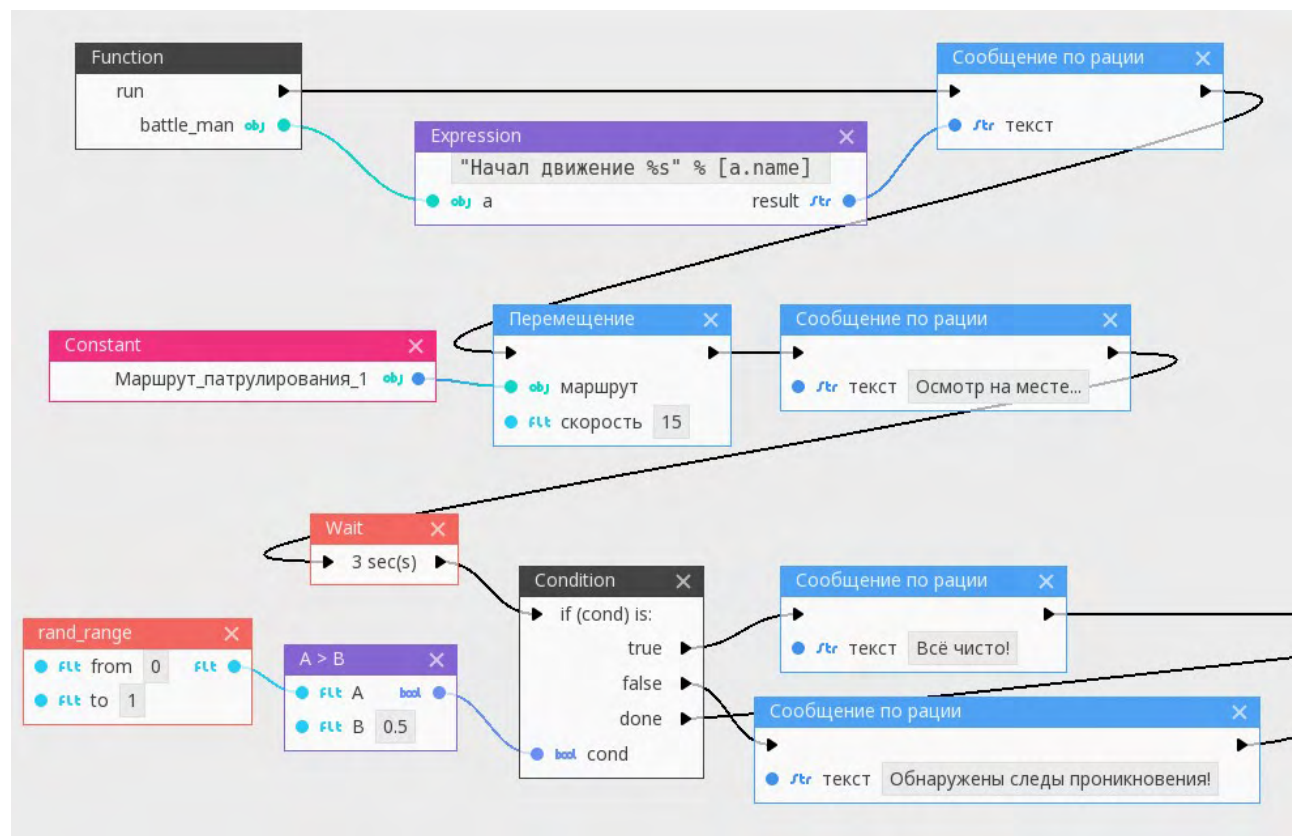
Function
run
battle_man obj

Expression ✕
"Начал движение %s" % [a.name]
obj a
result str

Сообщение по рации ✕
str текст

Constant ✕
Маршрут_патрулирования_1 obj

Перемещение ✕
obj маршрут
flt скорость 15

Сообщение по рации ✕
str текст Осмотр на месте...

Wait ✕
3 sec(s)

Condition ✕
if (cond) is:
true
false
done
bool cond

Сообщение по рации ✕
str текст Всё чисто!

rand_range ✕
flt from 0 flt
flt to 1

A > B ✕
flt A bool
flt B 0.5

Сообщение по рации ✕
str текст Обнаружены следы проникновения!